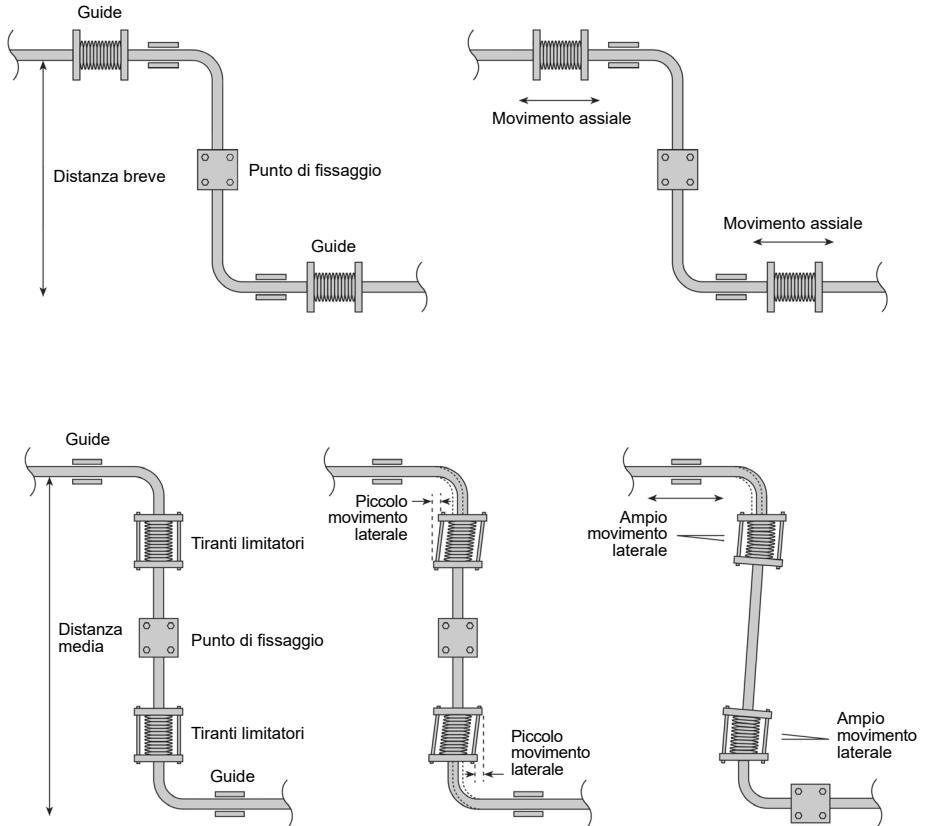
Guide

Distanza breve

Punto di fissaggio

Guide

Movimento assiale

Movimento assiale

Guide

Tiranti limitatori

Distanza media

Punto di fissaggio

Tiranti limitatori

Guide

Piccolo movimento laterale

Piccolo movimento laterale

Ampio movimento laterale

Ampio movimento laterale